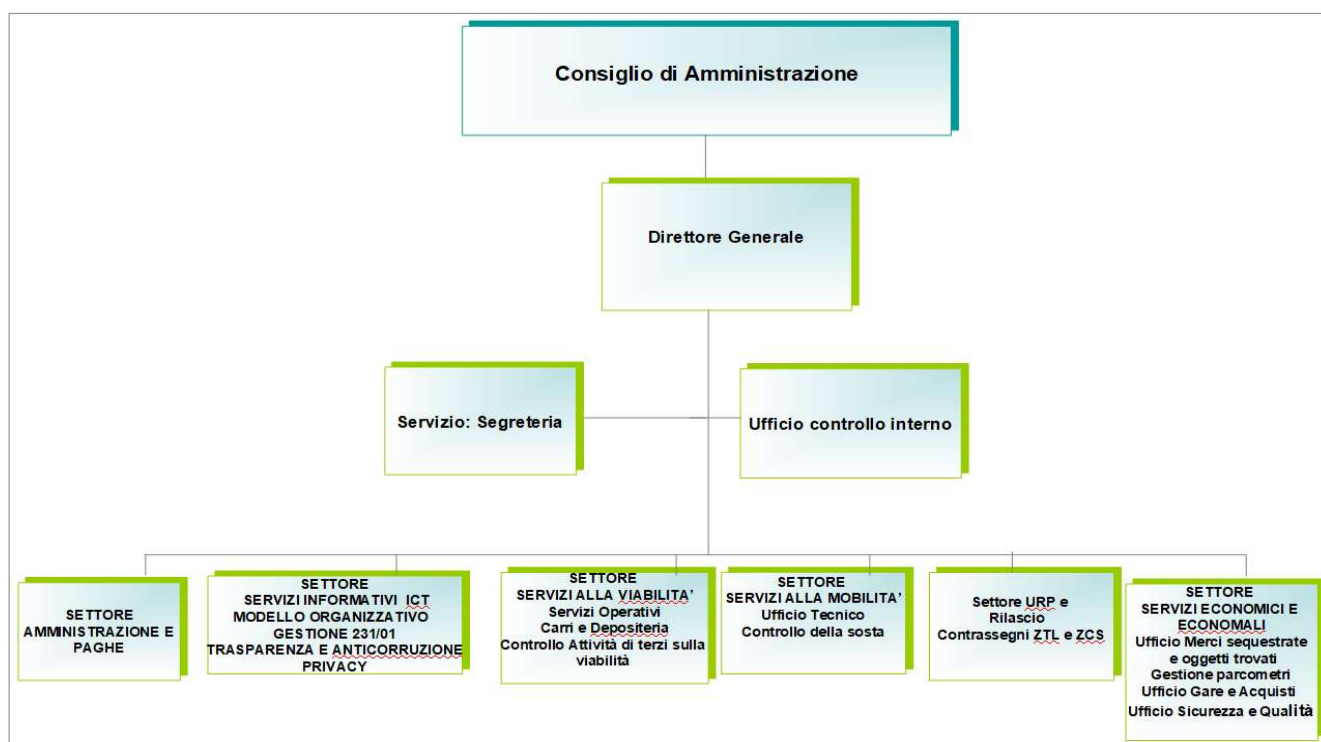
Consiglio di Amministrazione

Direttore Generale

Servizio: Segreteria

Ufficio controllo interno

SETTORE AMMINISTRAZIONE E PAGHE

SETTORE SERVIZI INFORMATIVI ICT MODELLO ORGANIZZATIVO GESTIONE 231/01 TRASPARENZA E ANTICORRUZIONE PRIVACY

SETTORE SERVIZI ALLA VIABILITA' Servizi Operativi Carri e Depositeria Controllo Attività di terzi sulla viabilità

SETTORE SERVIZI ALLA MOBILITA' Ufficio Tecnico Controllo della sosta

Settore URP e Rilascio Contrassegni ZTL e ZCS

SETTORE SERVIZI ECONOMICI E ECONOMALI Ufficio Merci sequestrate e oggetti trovati Gestione parcometri Ufficio Gare e Acquisti Ufficio Sicurezza e Qualità